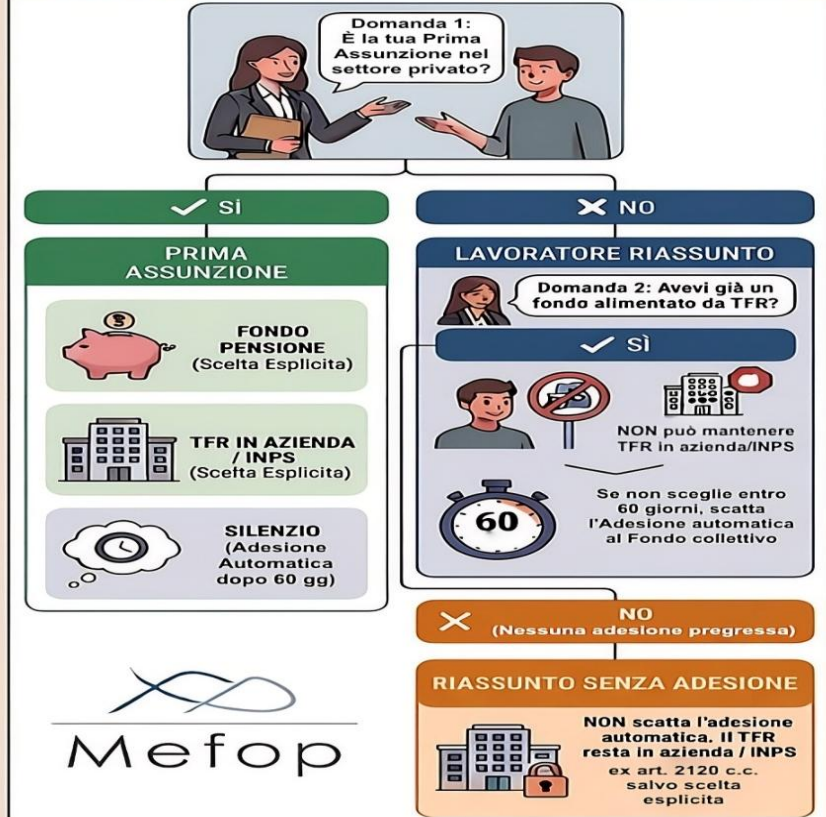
Domanda 1:
È la tua Prima Assunzione nel settore privato?

SÌ

NO

PRIMA ASSUNZIONE

FONDO PENSIONE
(Scelta Esplicita)

TFR IN AZIENDA / INPS
(Scelta Esplicita)

SILENZIO
(Adesione Automatica dopo 60 gg)

LAVORATORE RIASSUNTO

Domanda 2: Avevi già un fondo alimentato da TFR?

SÌ

NON può mantenere TFR in azienda/INPS

60

Se non sceglie entro 60 giorni, scatta l'Adesione automatica al Fondo collettivo

NO
(Nessuna adesione pregressa)

RIASSUNTO SENZA ADESIONE

NON scatta l'adesione automatica. Il TFR resta in azienda / INPS
ex art. 2120 c.c.
salvo scelta esplicita

Mefop